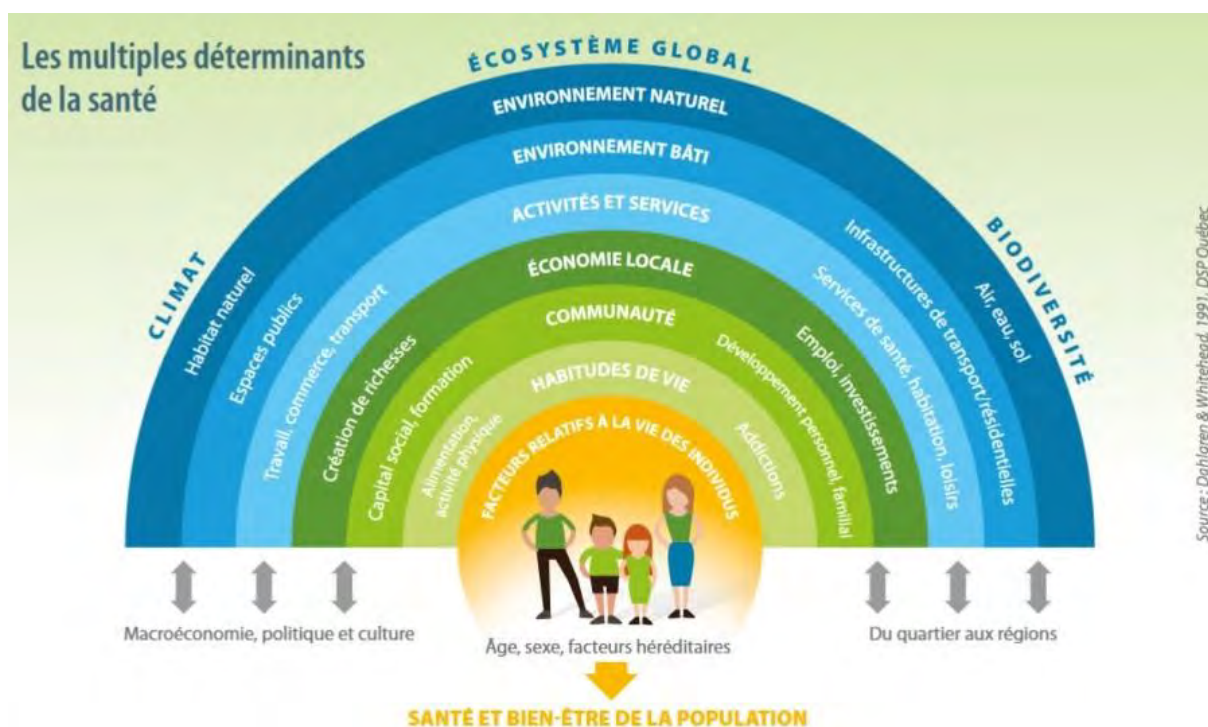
Les multiples déterminants de la santé

ÉCOSYSTÈME GLOBAL

CLIMAT

BIODIVERSITÉ

ENVIRONNEMENT NATUREL

Habitat naturel

Air, eau, sol

ENVIRONNEMENT BÂTI

Espaces publics

Infrastructures de transport/résidentielles

ACTIVITÉS ET SERVICES

Travail, commerce, transport

Services de santé, habitation, loisirs

ÉCONOMIE LOCALE

Création de richesses

Emploi, investissements

COMMUNAUTÉ

Capital social, formation

Développement personnel, familial

HABITUDES DE VIE

Alimentation, activité physique

Addictions

FACTEURS RELATIFS À LA VIE DES INDIVIDUS

Macroéconomie, politique et culture

Âge, sexe, facteurs héréditaires

Du quartier aux régions

SANTÉ ET BIEN-ÊTRE DE LA POPULATION

Source : Dahlgren & Whitehead, 1991. DSP Québec